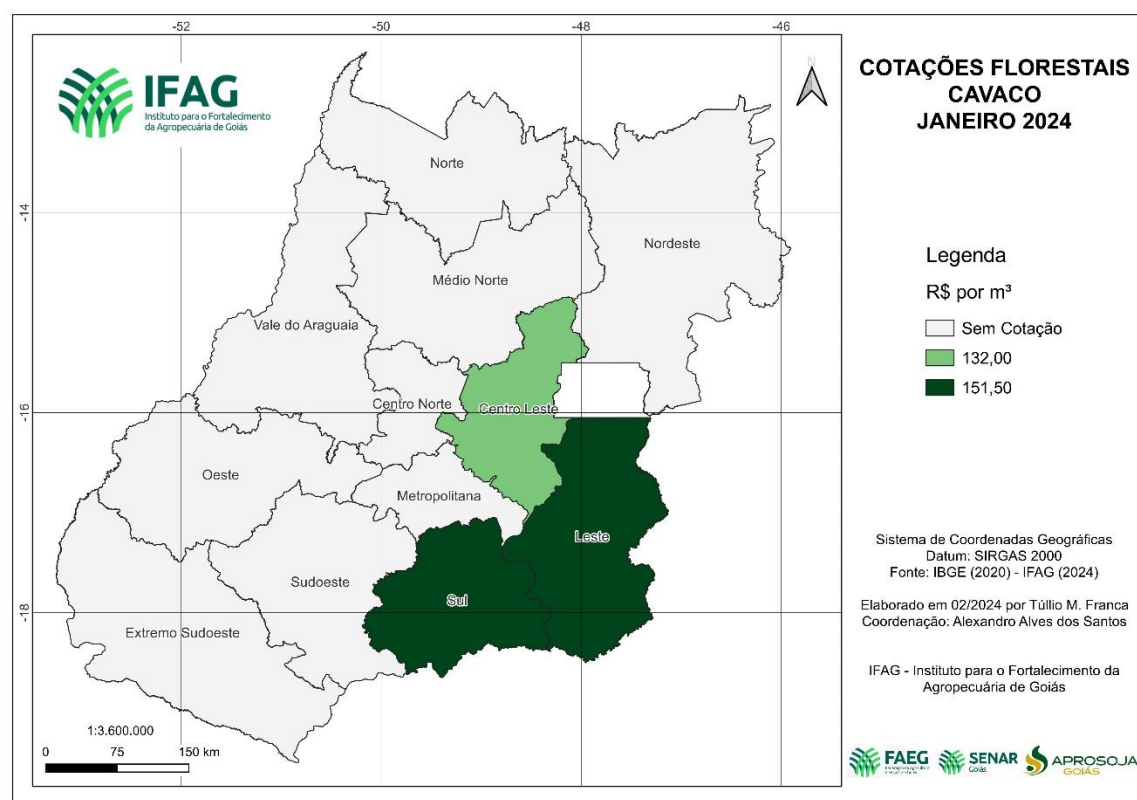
-52 -50 -48 -46

-14 -16 -18

IFAG
Instituto para o Fortalecimento da Agropecuária de Goiás

N

COTAÇÕES FLORESTAIS
CAVACO
JANEIRO 2024

Norte
Nordeste
Médio Norte
Vale do Araguaia
Centro Norte
Centro Leste
Oeste
Metropolitana
Leste
Sudoeste
Sul
Extremo Sudoeste

Legenda
R$ por m³
Sem Cotação
132,00
151,50

1:3.600.000
0 75 150 km

Sistema de Coordenadas Geográficas
Datum: SIRGAS 2000
Fonte: IBGE (2020) - IFAG (2024)

Elaborado em 02/2024 por Túllio M. Franca
Coordenação: Alexandro Alves dos Santos

IFAG - Instituto para o Fortalecimento da Agropecuária de Goiás

FAEG SENAR Goiás APROSOJA GOIÁS